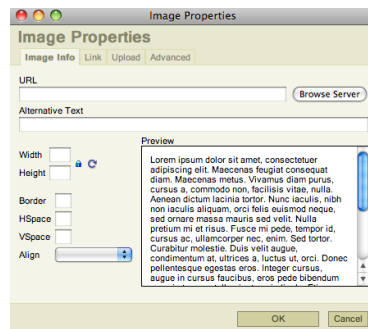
Image Properties

Image Properties

Image Info | Link | Upload | Advanced

URL

Browse Server

Alternative Text

Width

Height

Border

HSpace

VSpace

Align

Preview

Lorem ipsum dolor sit amet, consectetuer adipiscing elit. Maecenas feugiat consequat diam. Maecenas metus. Vivamus diam purus, cursus a, commodo non, facilisis vitae, nulla. Aenean dictum lacinia tortor. Nunc iaculis, nibh non iaculis aliquam, orci felis euismod neque, sed ornare massa mauris sed velit. Nulla pretium mi et risus. Fusce mi pede, tempor id, cursus ac, ullamcorper nec, enim. Sed tortor. Curabitur molestie. Duis velit augue, condimentum at, ultrices a, luctus ut, orci. Donec pellentesque egestas eros. Integer cursus, augue in cursus faucibus, eros pede bibendum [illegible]

OK

Cancel